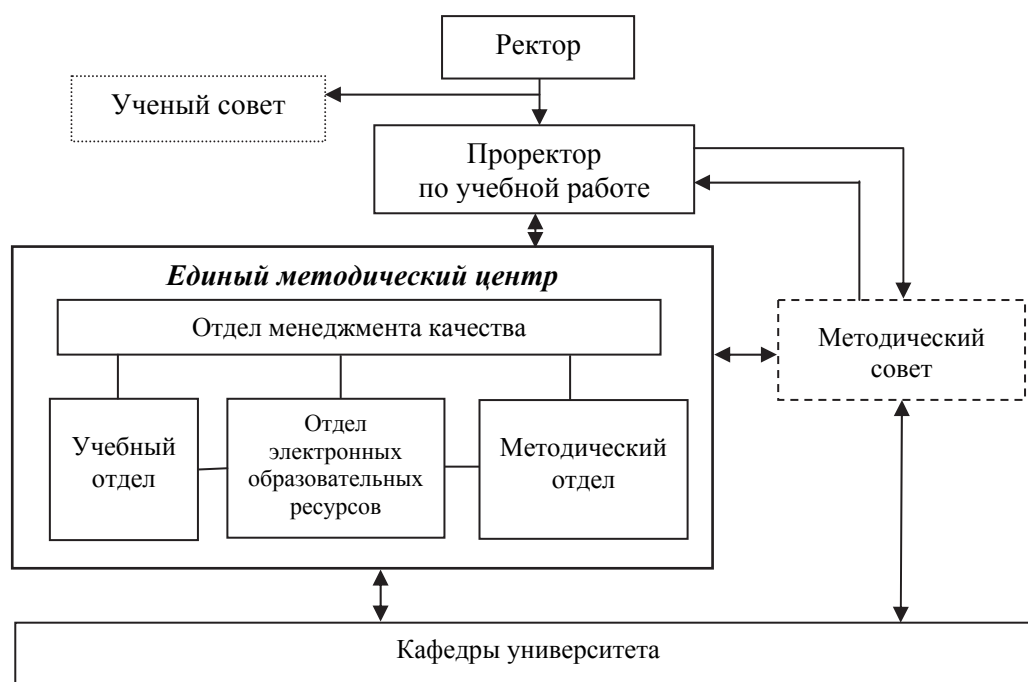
Ректор

Ученый совет

Проректор по учебной работе

Единый методический центр

Отдел менеджмента качества

Учебный отдел

Отдел электронных образовательных ресурсов

Методический отдел

Методический совет

Кафедры университета